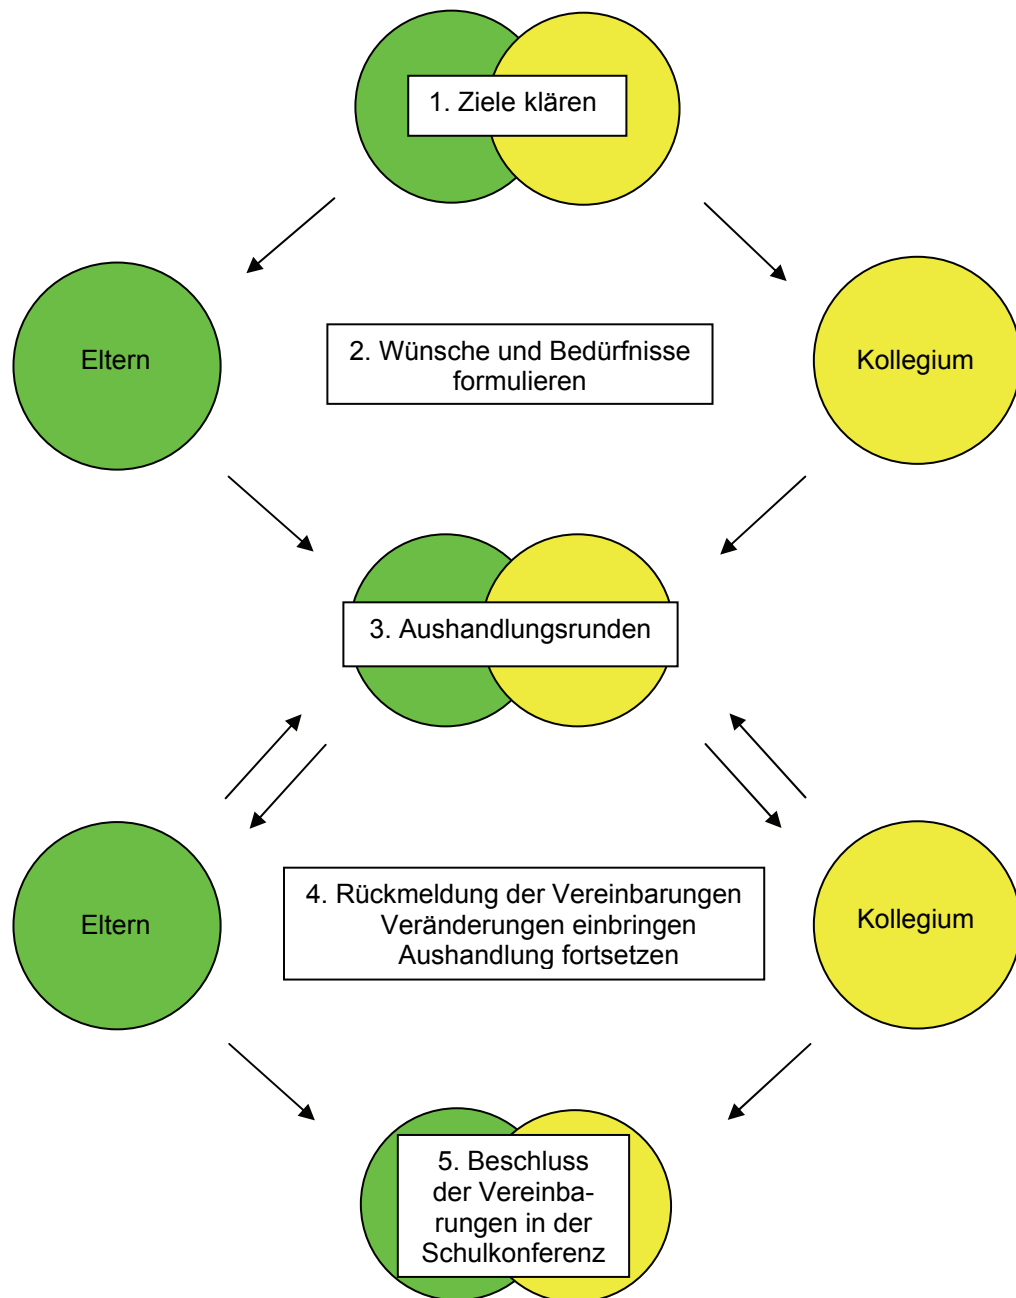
1. Ziele klären

Eltern

2. Wünsche und Bedürfnisse formulieren

Kollegium

3. Aushandlungsrunden

Eltern

4. Rückmeldung der Vereinbarungen
Veränderungen einbringen
Aushandlung fortsetzen

Kollegium

5. Beschluss der Vereinbarungen in der Schulkonferenz